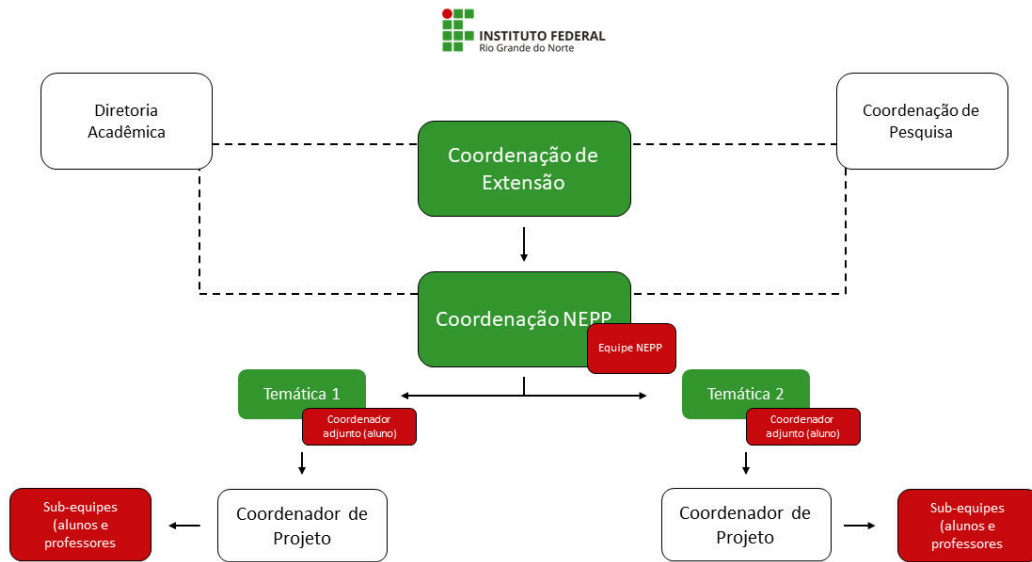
INSTITUTO FEDERAL
Rio Grande do Norte

Diretoria Acadêmica

Coordenação de Extensão

Coordenação de Pesquisa

Coordenação NEPP

Equipe NEPP

Temática 1

Coordenador adjunto (aluno)

Temática 2

Coordenador adjunto (aluno)

Sub-equipes (alunos e professores

Coordenador de Projeto

Coordenador de Projeto

Sub-equipes (alunos e professores